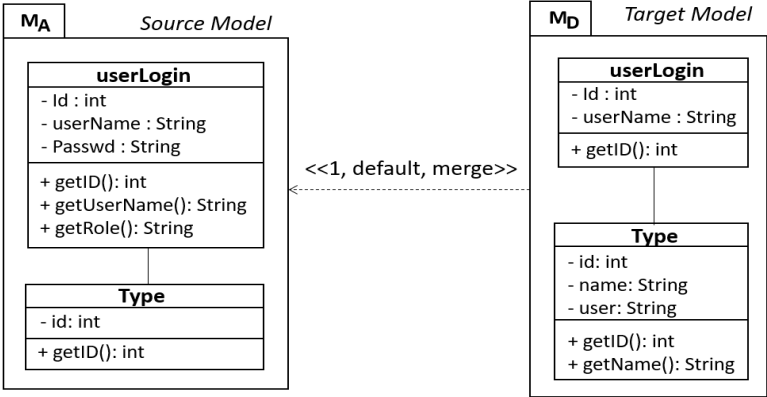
$M_A$ Source Model

userLogin
- Id : int
- userName : String
- Passwd : String
+ getID(): int
+ getUserName(): String
+ getRole(): String

Type
- id: int
+ getID(): int

<<1, default, merge>>

$M_D$ Target Model

userLogin
- Id : int
- userName : String
+ getID(): int

Type
- id: int
- name: String
- user: String
+ getID(): int
+ getName(): String